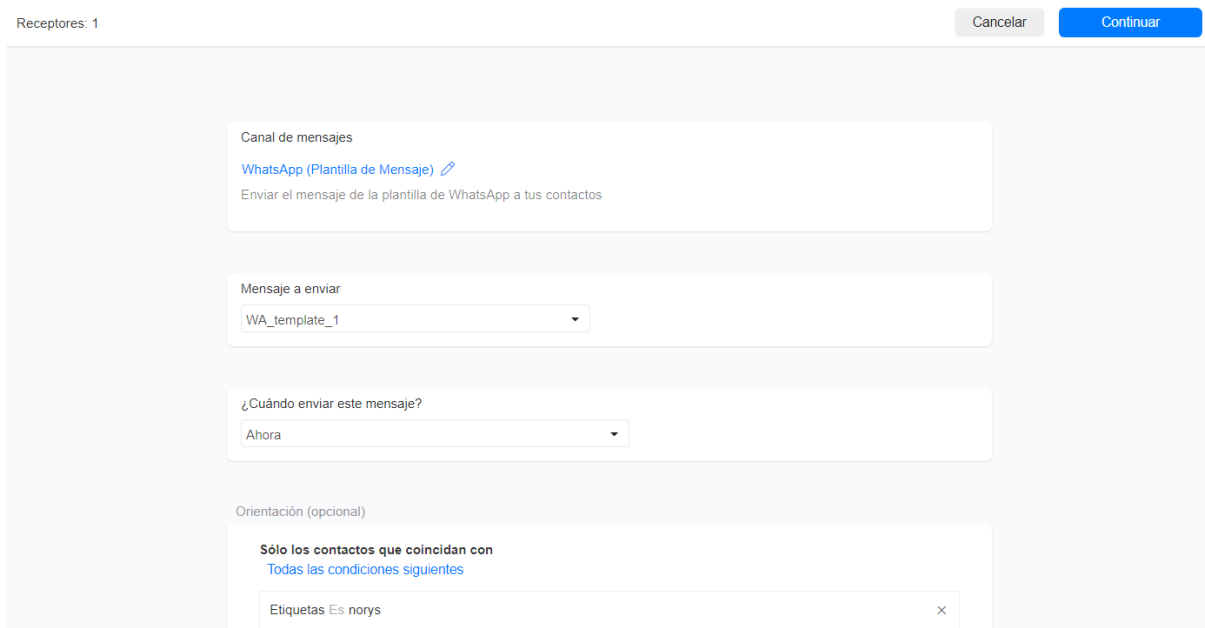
Receptores: 1

Cancelar

Continuar

Canal de mensajes

WhatsApp (Plantilla de Mensaje)

Enviar el mensaje de la plantilla de WhatsApp a tus contactos

Mensaje a enviar

WA_template_1

¿Cuándo enviar este mensaje?

Ahora

Orientación (opcional)

Sólo los contactos que coincidan con

Todas las condiciones siguientes

Etiquetas Es norys

×